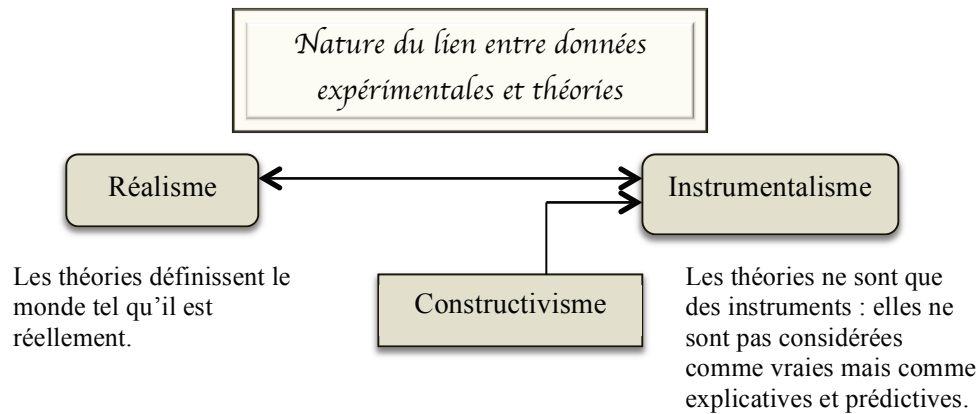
Nature du lien entre données expérimentales et théories

Réalisme

Instrumentalisme

Les théories définissent le monde tel qu'il est réellement.

Constructivisme

Les théories ne sont que des instruments : elles ne sont pas considérées comme vraies mais comme explicatives et prédictives.